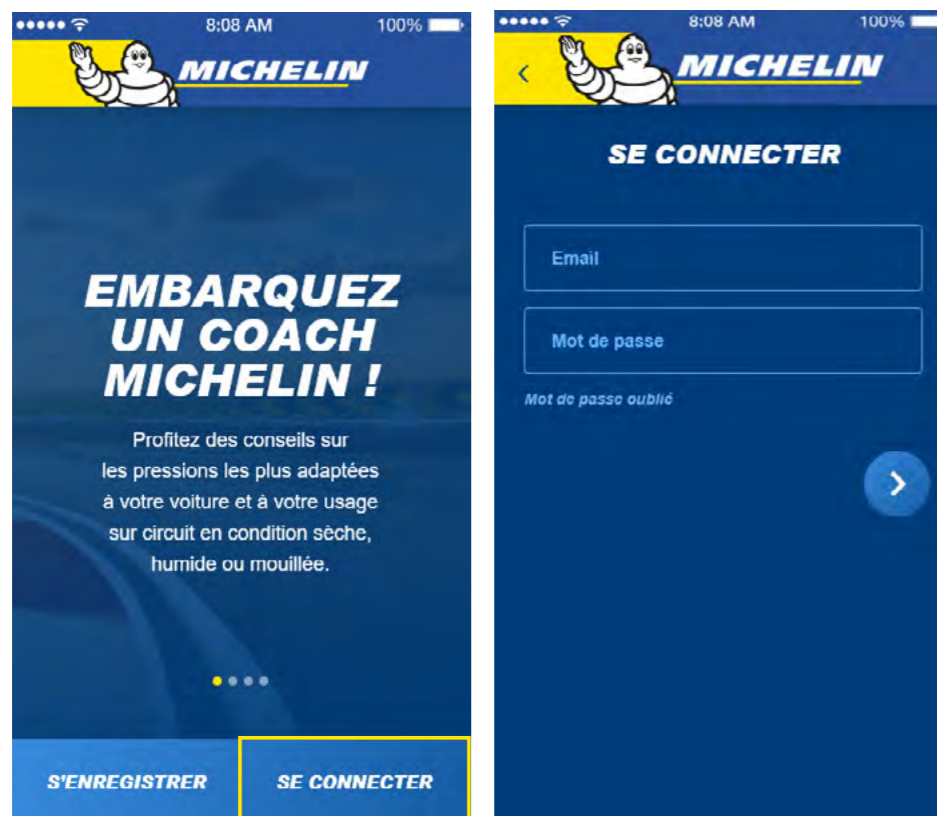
8:08 AM 100%

MICHELIN

EMBARQUEZ UN COACH MICHELIN !

Profitez des conseils sur les pressions les plus adaptées à votre voiture et à votre usage sur circuit en condition sèche, humide ou mouillée.

S'ENREGISTRER

SE CONNECTER

8:08 AM 100%

MICHELIN

SE CONNECTER

Email

Mot de passe

Mot de passe oublié